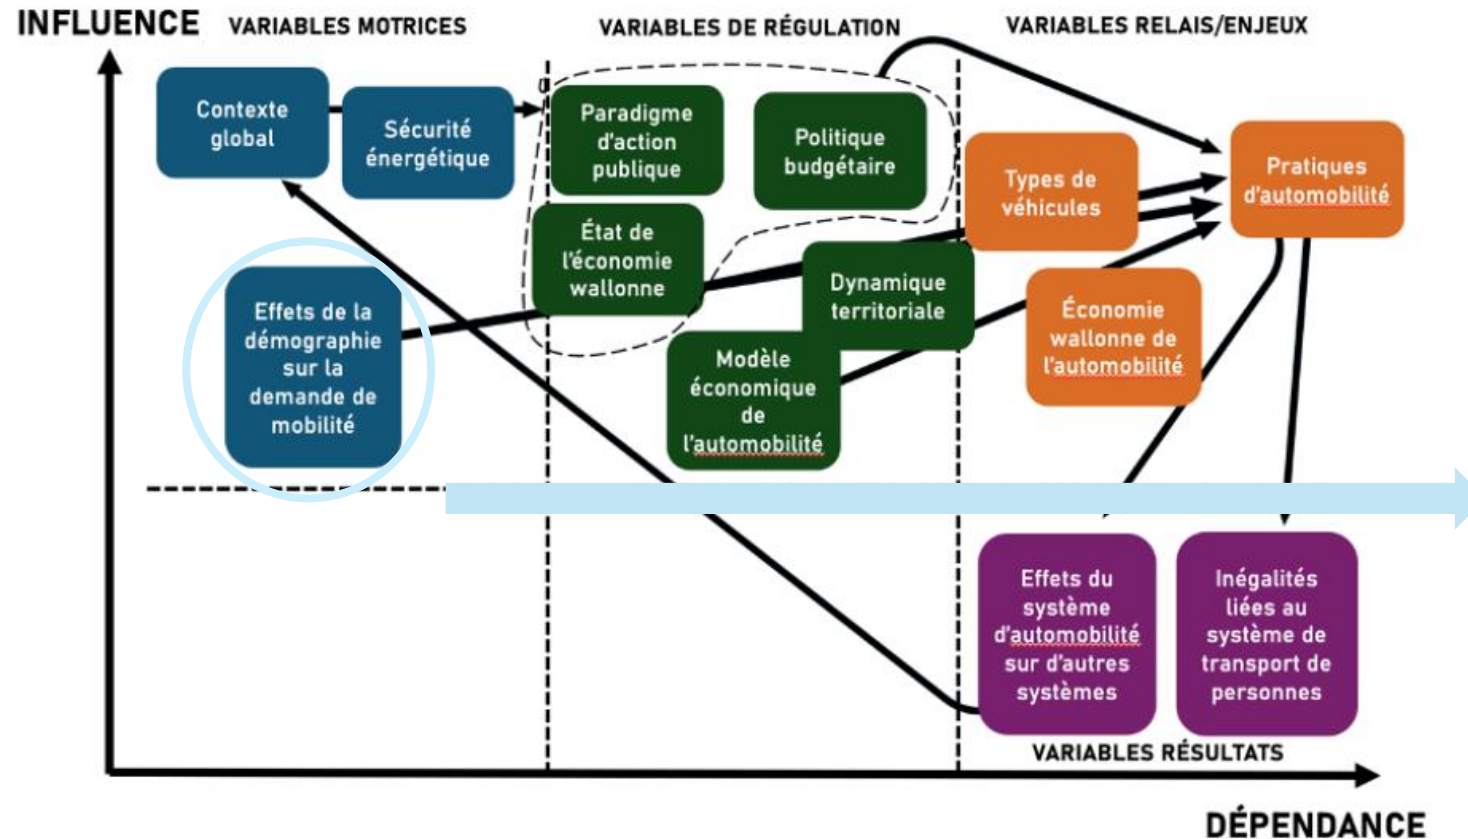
INFLUENCE VARIABLES MOTRICES

VARIABLES DE RÉGULATION

VARIABLES RELAIS/ENJEUX

Contexte global

Sécurité énergétique

Paradigme d'action publique

Politique budgétaire

Types de véhicules

Pratiques d'automobilité

État de l'économie wallonne

Dynamique territoriale

Effets de la démographie sur la demande de mobilité

Économie wallonne de l'automobilité

Modèle économique de l'automobilité

Effets du système d'automobilité sur d'autres systèmes

Inégalités liées au système de transport de personnes

VARIABLES RÉSULTATS

DÉPENDANCE